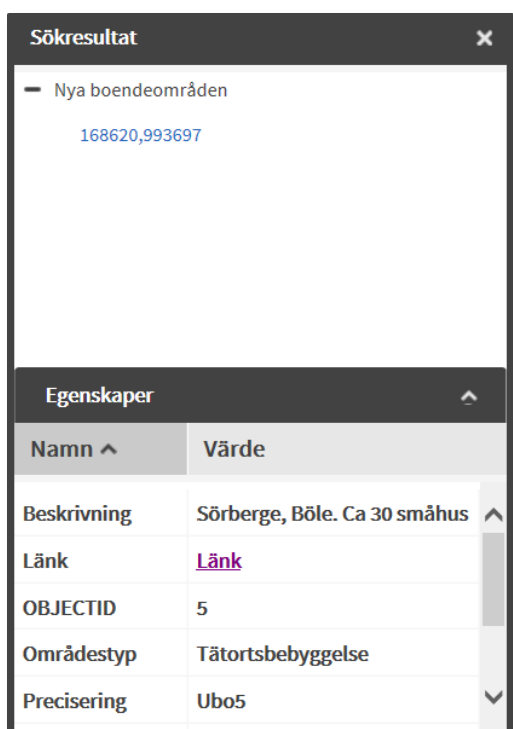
Sökresultat ×

− Nya boendeområden

168620,993697

Egenskaper

| Namn ^ | Värde |
|---|---|
| Beskrivning | Sörberge, Böle. Ca 30 småhus |
| Länk | Länk |
| OBJECTID | 5 |
| Områdestyp | Tätortsbebyggelse |
| Precisering | Ubo5 |